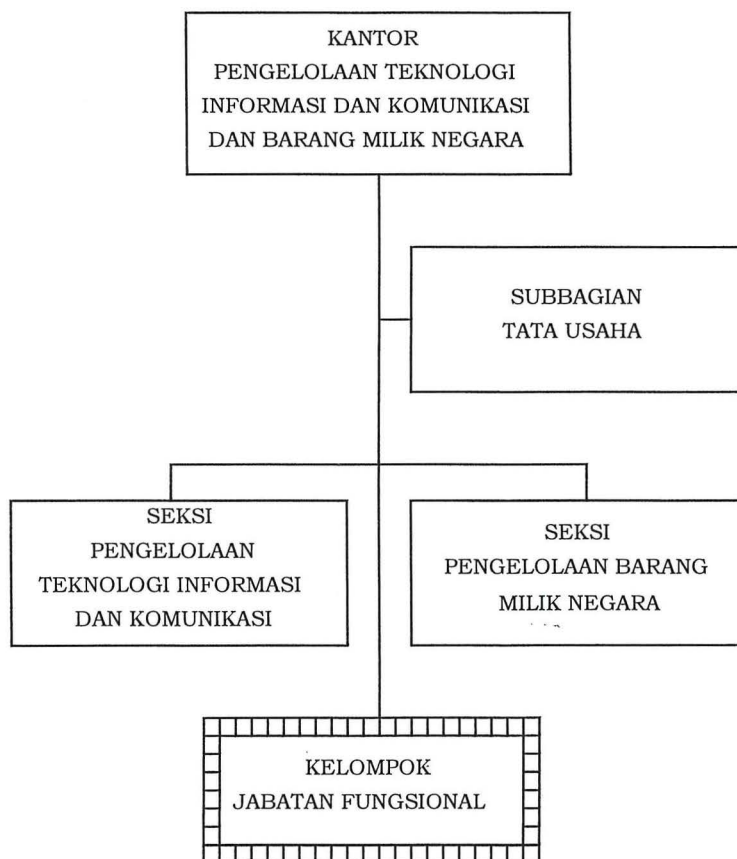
KANTOR
PENGELOLAAN TEKNOLOGI
INFORMASI DAN KOMUNIKASI
DAN BARANG MILIK NEGARA

SUBBAGIAN
TATA USAHA

SEKSI
PENGELOLAAN
TEKNOLOGI INFORMASI
DAN KOMUNIKASI

SEKSI
PENGELOLAAN BARANG
MILIK NEGARA

KELOMPOK
JABATAN FUNGSIONAL